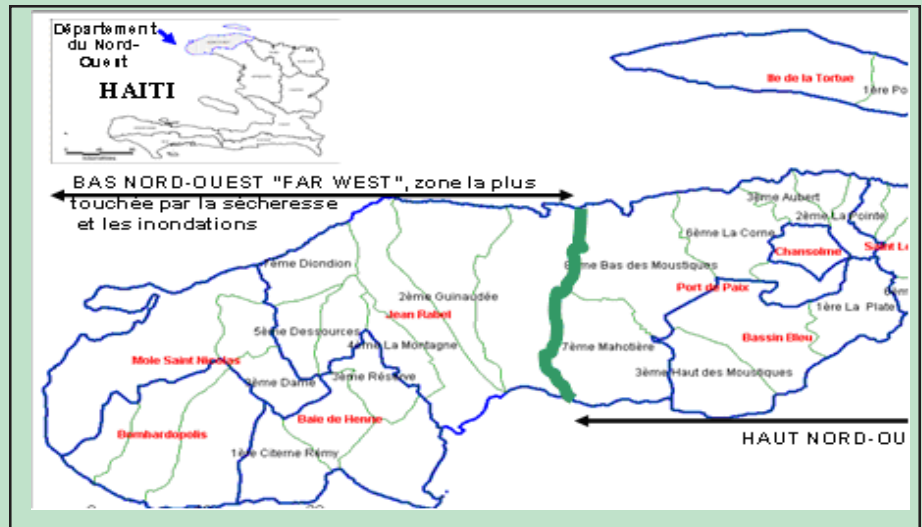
Département du Nord-Ouest

HAITI

Ile de la Tortue

1ère Po

BAS NORD-OUEST "FAR WEST", zone la plus touchée par la sécheresse et les inondations

3ème Aubert

2ème La Pointe

6ème La Corne

Chansolme

Saint L

7ème Diondion

6ème Bas des Moustiques

Port de Paix

2ème Guinaudée

Jean Rabel

1ère La Plate

5ème Dessources

4ème La Montagne

Bassin Bleu

Mole Saint Nicolas

7ème Mahotière

3ème Haut des Moustiques

3ème Dame

3ème Réserve

Baie de Henne

Bombardopolis

1ère Citerne Rémy

HAUT NORD-OU